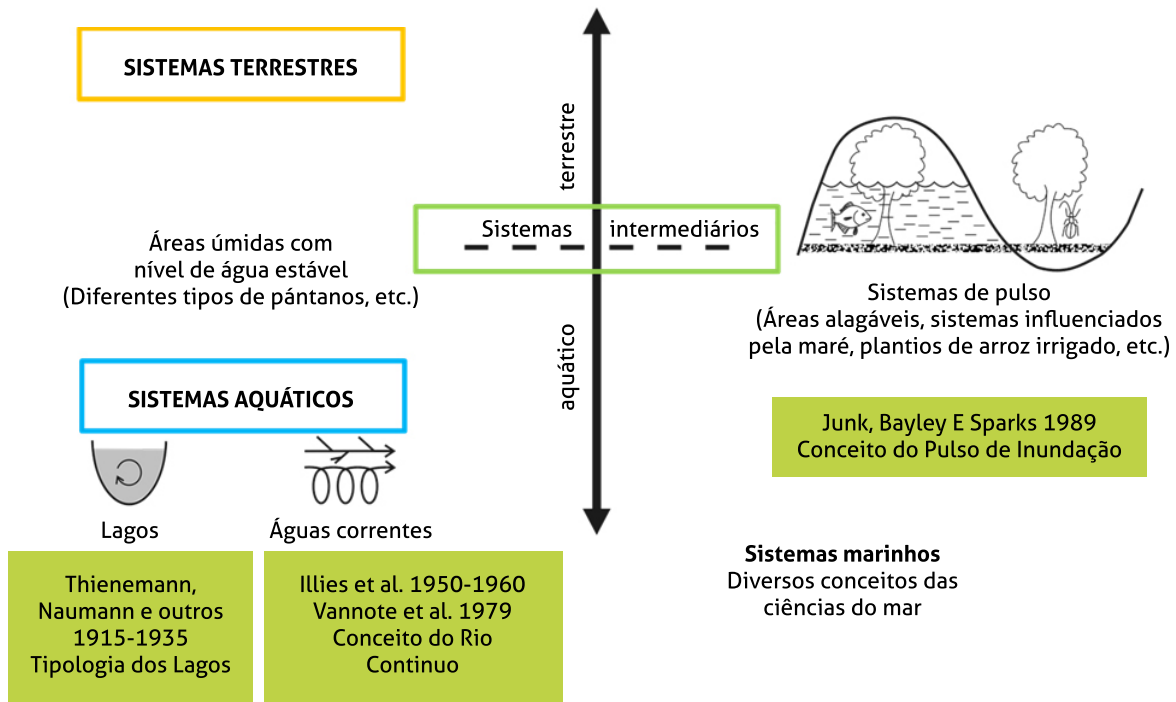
SISTEMAS TERRESTRES

terrestre

Sistemas intermediários

Áreas úmidas com nível de água estável (Diferentes tipos de pántanos, etc.)

Sistemas de pulso (Áreas alagáveis, sistemas influenciados pela maré, plantios de arroz irrigado, etc.)

aquático

SISTEMAS AQUÁTICOS

Junk, Bayley E Sparks 1989
Conceito do Pulso de Inundação

Lagos

Águas correntes

Thienemann, Naumann e outros 1915-1935 Tipologia dos Lagos

Illies et al. 1950-1960 Vannote et al. 1979 Conceito do Rio Continuo

**Sistemas marinhos**
Diversos conceitos das ciências do mar